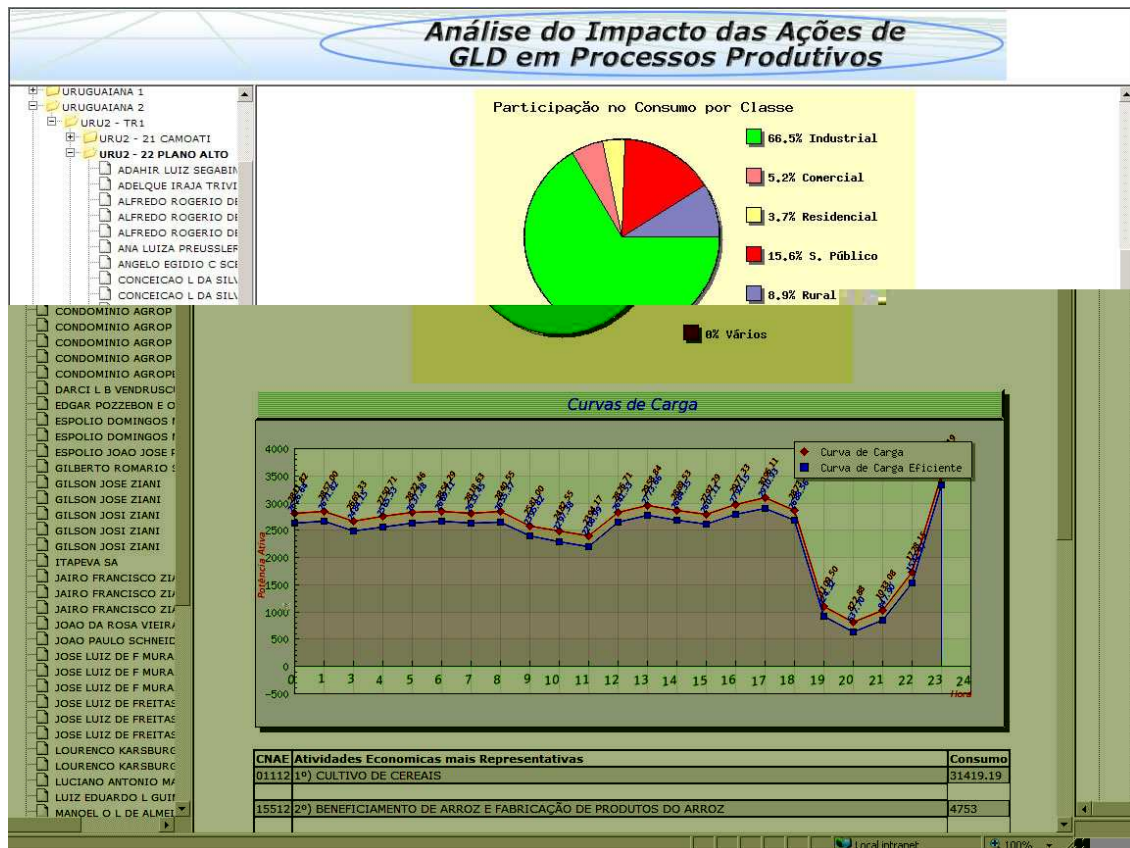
Análise do Impacto das Ações de GLD em Processos Produtivos

URUGUAIANA 1
URUGUAIANA 2
URU2 - TR1
URU2 - 21 CAMOATI
URU2 - 22 PLANO ALTO
ADAHIR LUIZ SEGABIN
ADELQUE IRAJA TRIVI
ALFREDO ROGERIO DE
ALFREDO ROGERIO DE
ALFREDO ROGERIO DE
ANA LUIZA PREUSSLER
ANGELO EGIDIO C SCH
CONCEICAO L DA SILV
CONCEICAO L DA SILV
CONDOMINIO AGROP
CONDOMINIO AGROP
CONDOMINIO AGROP
CONDOMINIO AGROP
CONDOMINIO AGROP
DARCI L B VENDRUSCU
EDGAR POZZEBON E O
ESPOLIO DOMINGOS I
ESPOLIO DOMINGOS I
ESPOLIO JOAO JOSE F
GILBERTO ROMARIO S
GILSON JOSE ZIANI
GILSON JOSE ZIANI
GILSON JOSI ZIANI
GILSON JOSI ZIANI
GILSON JOSI ZIANI
ITAPEVA SA
JAIRO FRANCISCO ZIA
JAIRO FRANCISCO ZIA
JAIRO FRANCISCO ZIA
JOAO DA ROSA VIEIRA
JOAO PAULO SCHNEID
JOSE LUIZ DE F MURA
JOSE LUIZ DE F MURA
JOSE LUIZ DE F MURA
JOSE LUIZ DE FREITAS
JOSE LUIZ DE FREITAS
JOSE LUIZ DE FREITAS
LOURENCO KARSBURG
LOURENCO KARSBURG
LUCIANO ANTONIO MA
LUIZ EDUARDO L GUII
MANOEL O L DE ALMEI

Participação no Consumo por Classe
66.5% Industrial
5.2% Comercial
3.7% Residencial
15.6% S. Público
8.9% Rural
0% Vários

Curvas de Carga
Curva de Carga
Curva de Carga Eficiente
Potência Ativa
4000
3500
3000
2500
2000
1500
1000
500
0
-500
0 1 3 4 5 6 7 8 9 10 11 12 13 14 15 16 17 18 19 20 21 22 23 24
Hora

| CNAE | Atividades Economicas mais Representativas | Consumo |
|---|---|---|
| 01112 | 1º) CULTIVO DE CEREAIS | 31419.19 |
| | | |
| 15512 | 2º) BENEFICIAMENTO DE ARROZ E FABRICAÇÃO DE PRODUTOS DO ARROZ | 4753 |

Local intranet
100%